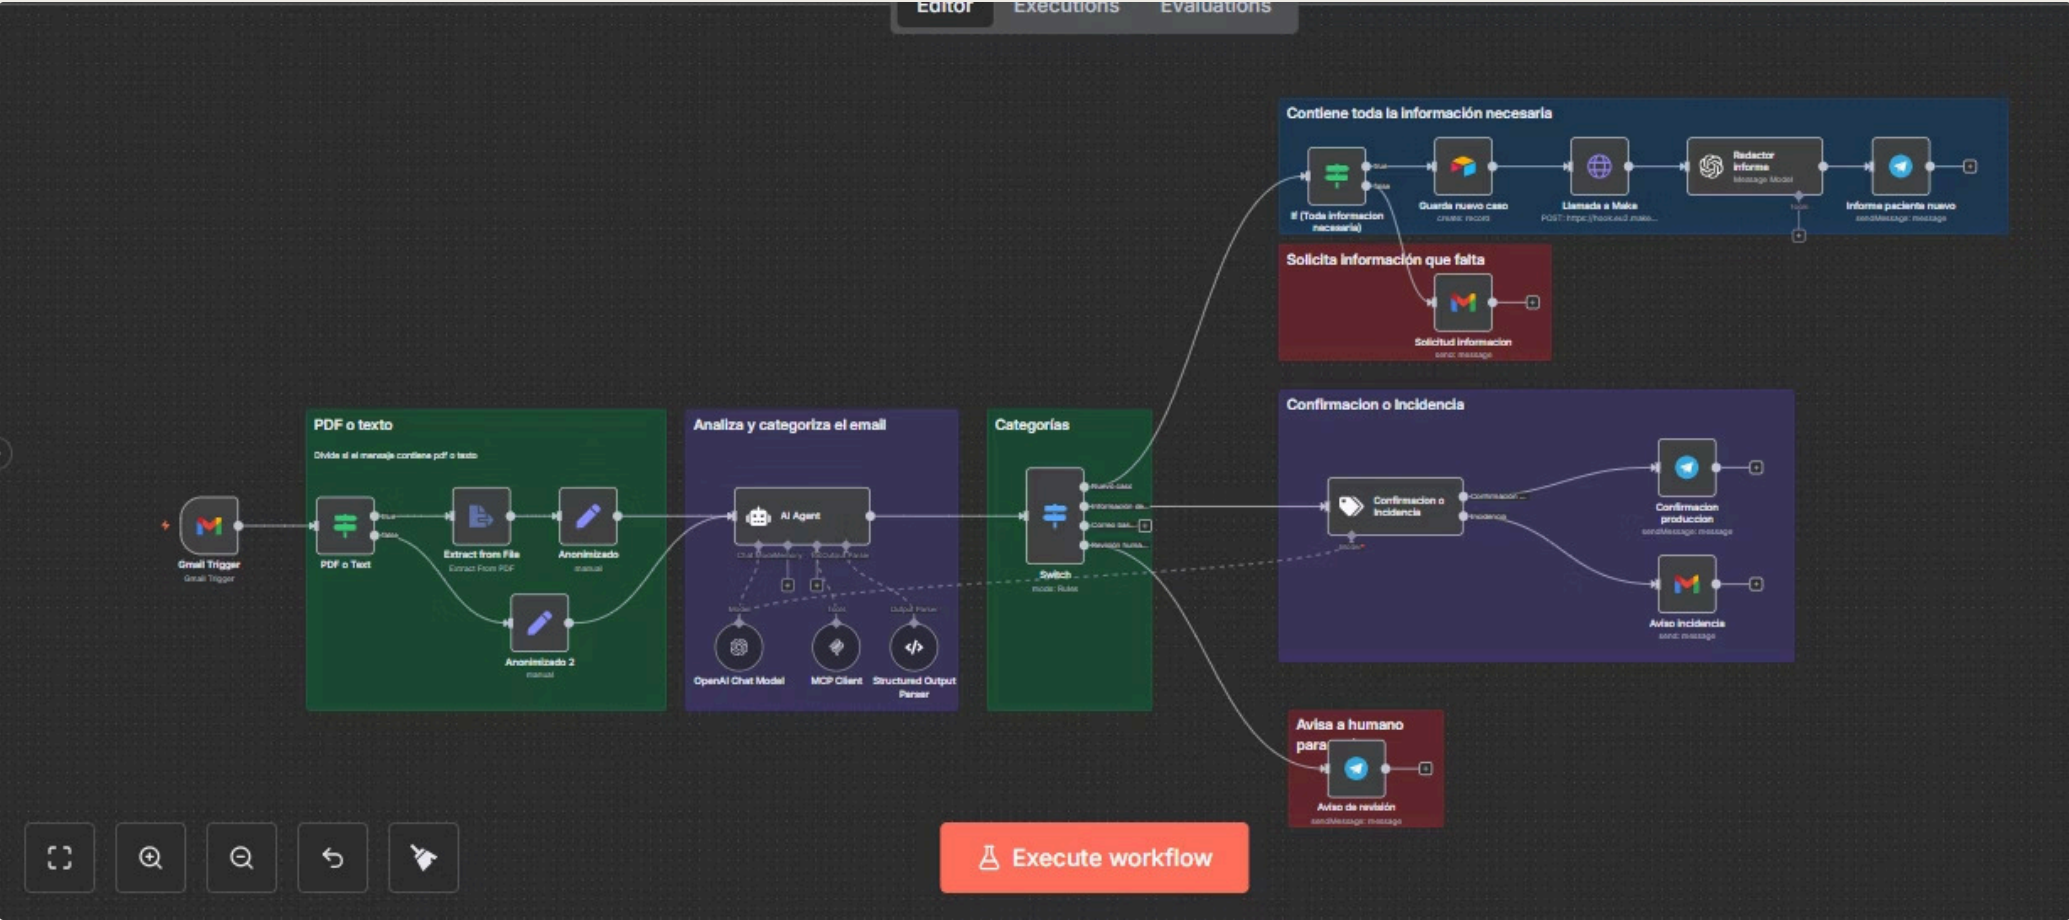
Editor Executions Evaluations

Contiene toda la información necesaria

true
false
If (Toda informacion necesaria)
Guarda nuevo caso
create: record
Llamada a Make
POST: https://hook.eu2.make...
Redactor informe
Message Model
Informe paciente nuevo
sendMessage: message

Solicita información que falta

Solicitud informacion
send: message

Confirmacion o incidencia

Confirmacion o incidencia
Confirmacion ...
Incidencia
Confirmacion produccion
sendMessage: message
Aviso incidencia
send: message

PDF o texto

Divide si el mensaje contiene pdf o texto

Gmail Trigger
Gmail Trigger
true
false
PDF o Text
Extract from File
Extract From PDF
Anonimizado
manual
Anonimizado 2
manual

Analiza y categoriza el email

AI Agent
Chat Model
Memory
Tool
Output Parser
OpenAI Chat Model
MCP Client
Structured Output Parser

Categorías

Nuevo caso
Informacion de...
Correo bas...
Revision huma...
Switch
mode: Rules

Avisa a humano para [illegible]

Aviso de revisión
sendMessage: message

Execute workflow